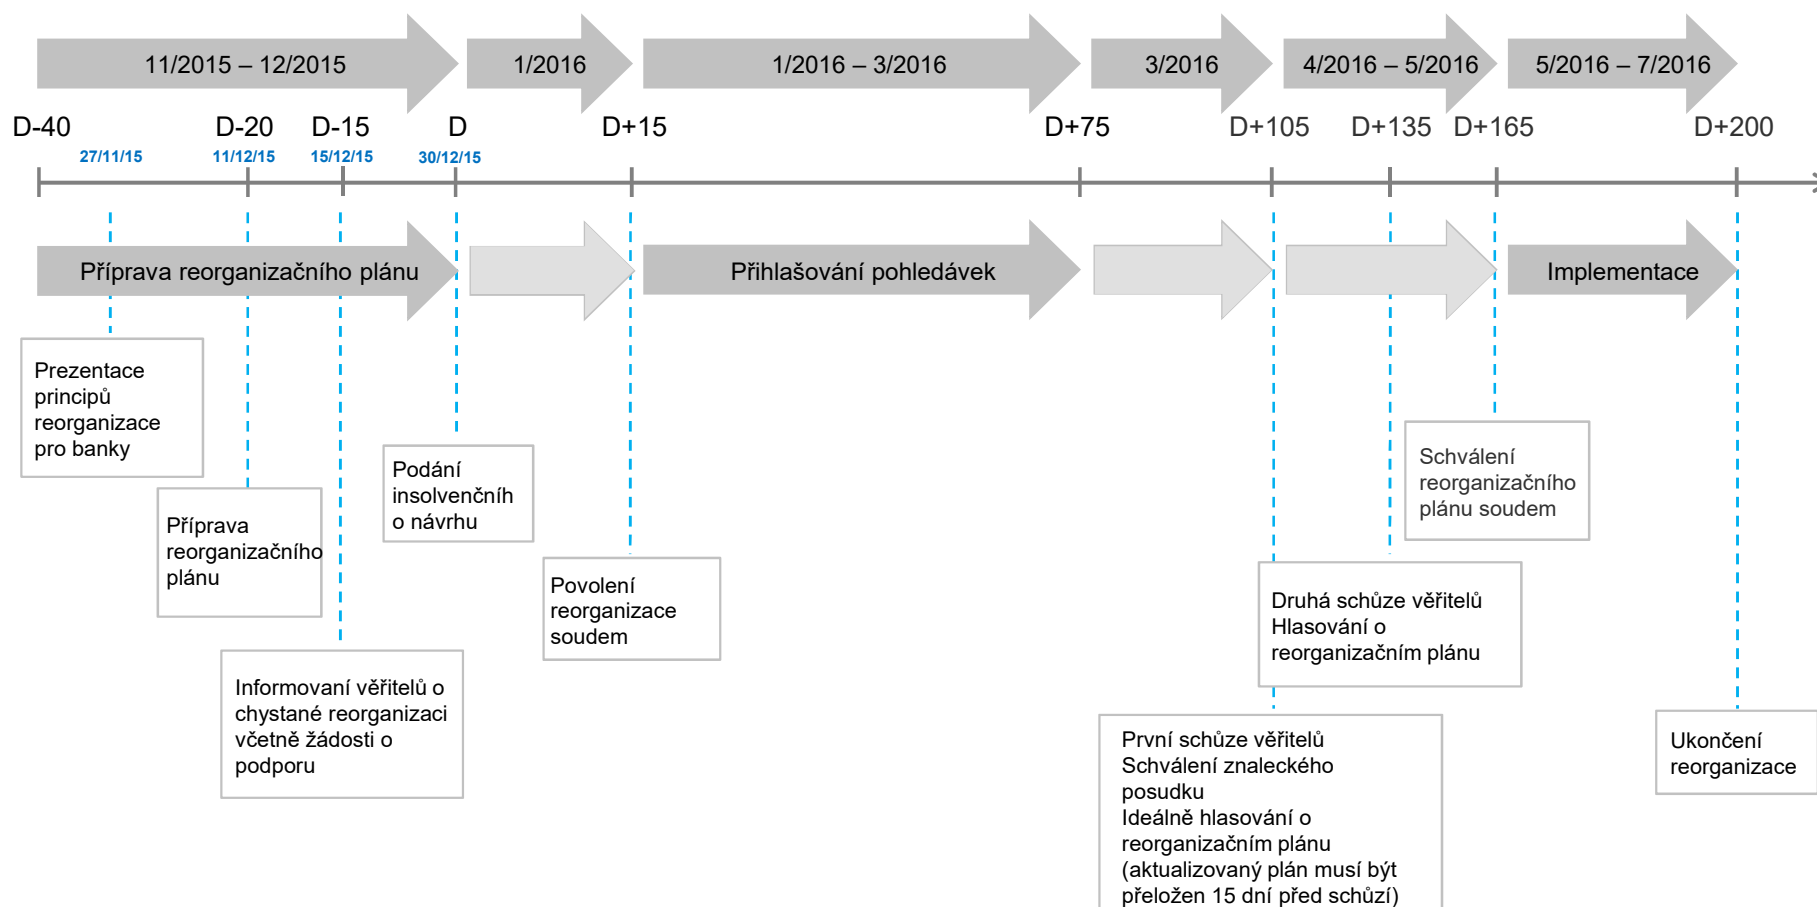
11/2015 – 12/2015

1/2016

1/2016 – 3/2016

3/2016

4/2016 – 5/2016

5/2016 – 7/2016

D-40

D-20

D-15

D

D+15

D+75

D+105

D+135

D+165

D+200

27/11/15

11/12/15

15/12/15

30/12/15

Příprava reorganizačního plánu

Přihlašování pohledávek

Implementace

Prezentace principů reorganizace pro banky

Příprava reorganizačního plánu

Informovaní věřitelů o chystané reorganizaci včetně žádosti o podporu

Podání insolvenčníh o návrhu

Povolení reorganizace soudem

Schválení reorganizačního plánu soudem

Druhá schůze věřitelů
Hlasování o reorganizačním plánu

První schůze věřitelů
Schválení znaleckého posudku
Ideálně hlasování o reorganizačním plánu
(aktualizovaný plán musí být přeložen 15 dní před schůzí)

Ukončení reorganizace